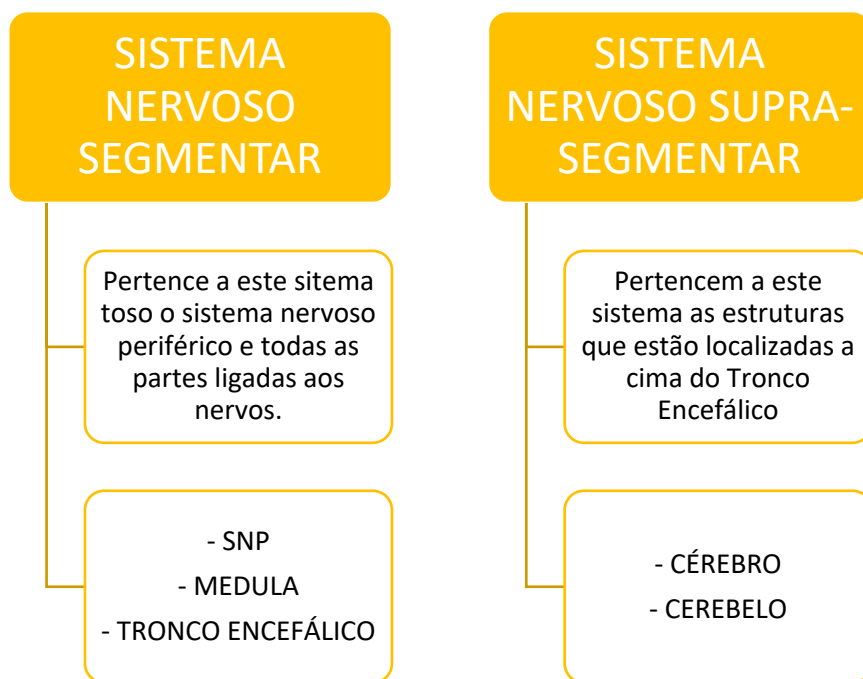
SISTEMA NERVOSO SEGMENTAR

Pertence a este sitema toso o sistema nervoso periférico e todas as partes ligadas aos nervos.

- SNP
- MEDULA
- TRONCO ENCEFÁLICO

SISTEMA NERVOSO SUPRA-SEGMENTAR

Pertencem a este sistema as estruturas que estão localizadas a cima do Tronco Encefálico

- CÉREBRO
- CEREBELO